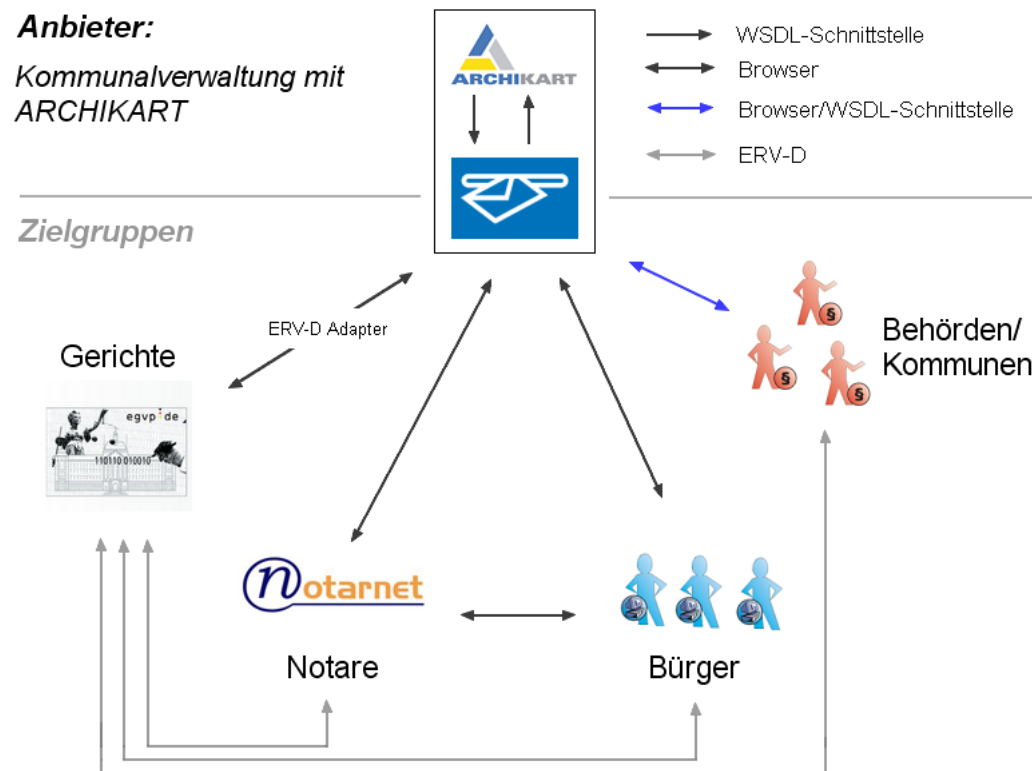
Anbieter:

Kommunalverwaltung mit ARCHIKART

ARCHIKART

WSDL-Schnittstelle
Browser
Browser/WSDL-Schnittstelle
ERV-D

Zielgruppen

ERV-D Adapter

Gerichte

egvp de
110110 010010

Behörden/ Kommunen

notarnet

Notare

Bürger